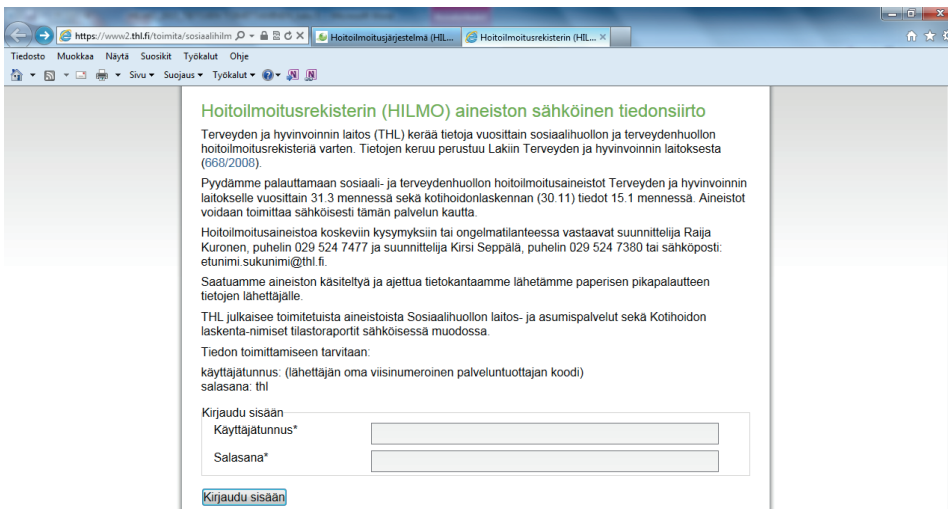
https://www2.thl.fi/toimita/sosiaalihilm
Hoitoilmoitusjärjestelmä (HIL...
Hoitoilmoitusrekisterin (HIL...

Tiedosto Muokkaa Näytä Suosikit Työkalut Ohje
Sivu ▾ Suojaus ▾ Työkalut ▾

Hoitoilmoitusrekisterin (HILMO) aineiston sähköinen tiedonsiirto

Terveyden ja hyvinvoinnin laitos (THL) kerää tietoja vuosittain sosiaalihuollon ja terveydenhuollon hoitoilmoitusrekisteriä varten. Tietojen keruu perustuu Lakiin Terveyden ja hyvinvoinnin laitoksesta (668/2008).

Pyydämme palauttamaan sosiaali- ja terveydenhuollon hoitoilmoitusaineistot Terveyden ja hyvinvoinnin laitokselle vuosittain 31.3 mennessä sekä kotihoidonlaskennan (30.11) tiedot 15.1 mennessä. Aineistot voidaan toimittaa sähköisesti tämän palvelun kautta.

Hoitoilmoitusaineistoa koskeviin kysymyksiin tai ongelmatilanteessa vastaavat suunnittelija Raija Kuronen, puhelin 029 524 7477 ja suunnittelija Kirsi Seppälä, puhelin 029 524 7380 tai sähköposti: etunimi.sukunimi@thl.fi.

Saatuamme aineiston käsiteltyä ja ajettua tietokantaamme lähetämme paperisen pikapalautteen tietojen lähettäjälle.

THL julkaisee toimitetuista aineistoista Sosiaalihuollon laitos- ja asumispalvelut sekä Kotihoidon laskenta-nimiset tilastoraportit sähköisessä muodossa.

Tiedon toimittamiseen tarvitaan:

käyttäjätunnus: (lähettäjän oma viisinumeroinen palveluntuottajan koodi)
salasana: thl

Kirjaudu sisään
Käyttäjätunnus*
Salasana*

Kirjaudu sisään